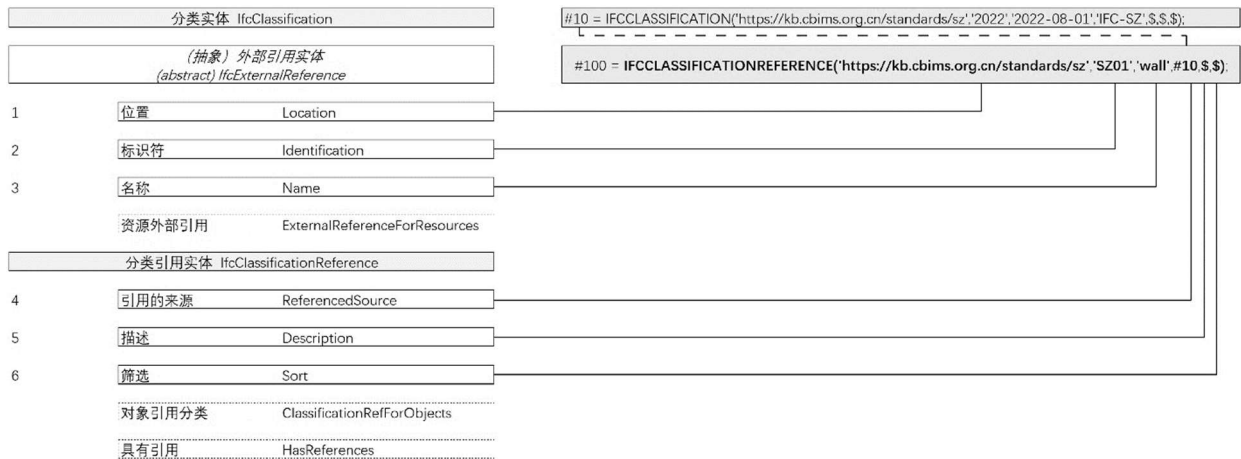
分类实体 IfcClassification

#10 = IFCCLASSIFICATION('https://kb.cbims.org.cn/standards/sz','2022','2022-08-01','IFC-SZ',$,$,$);

（抽象）外部引用实体
(abstract) IfcExternalReference

#100 = IFCCLASSIFICATIONREFERENCE('https://kb.cbims.org.cn/standards/sz','SZ01','wall',#10,$,$);

1 位置 Location

2 标识符 Identification

3 名称 Name

资源外部引用 ExternalReferenceForResources

分类引用实体 IfcClassificationReference

4 引用的来源 ReferencedSource

5 描述 Description

6 筛选 Sort

对象引用分类 ClassificationRefForObjects

具有引用 HasReferences